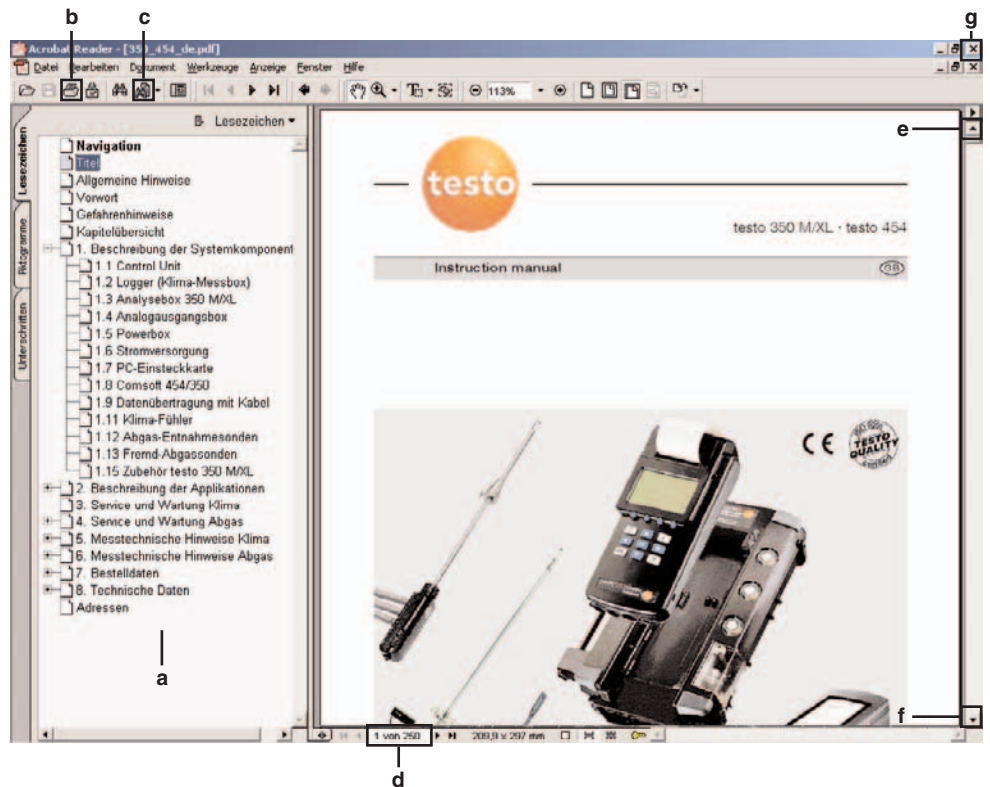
b c g

Acrobat Reader - [350_454_de.pdf]

Datei Bearbeiten Dokument Werkzeuge Anzeige Fenster Hilfe

113%

Lesezeichen

Lesezeichen

Piktogramme

Unterschriften

Navigation
Titel
Allgemeine Hinweise
Vorwort
Gefahrenhinweise
Kapitelübersicht
1. Beschreibung der Systemkomponent
1.1 Control Unit
1.2 Logger (Klima-Messbox)
1.3 Analysebox 350 M/XL
1.4 Analogausgangsbox
1.5 Powerbox
1.6 Stromversorgung
1.7 PC-Einsteckkarte
1.8 Comsoft 454/350
1.9 Datenübertragung mit Kabel
1.11 Klima-Fühler
1.12 Abgas-Entnahmesonden
1.13 Fremd-Abgassonden
1.15 Zubehör testo 350 M/XL
2. Beschreibung der Applikationen
3. Service und Wartung Klima
4. Service und Wartung Abgas
5. Messtechnische Hinweise Klima
6. Messtechnische Hinweise Abgas
7. Bestelldaten
8. Technische Daten
Adressen

a

e

testo

testo 350 M/XL · testo 454

Instruction manual

CE

TESTO QUALITY

f

1 von 250

209,9 x 297 mm

d